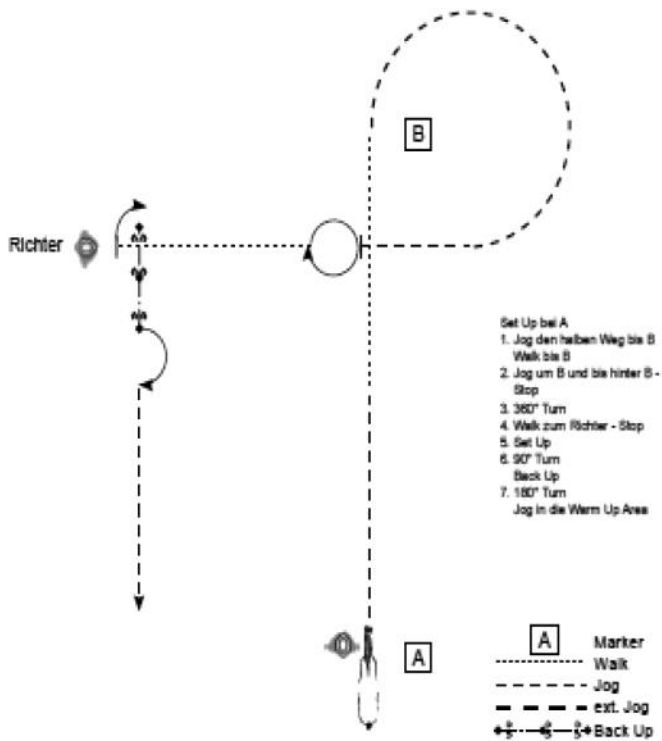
B

Richter

Set Up bei A
1. Jog den halben Weg bis B
Walk bis B
2. Jog um B und bis hinter B - Stop
3. 360° Turn
4. Walk zum Richter - Stop
5. Set Up
6. 90° Turn
Back Up
7. 180° Turn
Jog in die Warm Up Area

A

A Marker
Walk
Jog
ext. Jog
Back Up